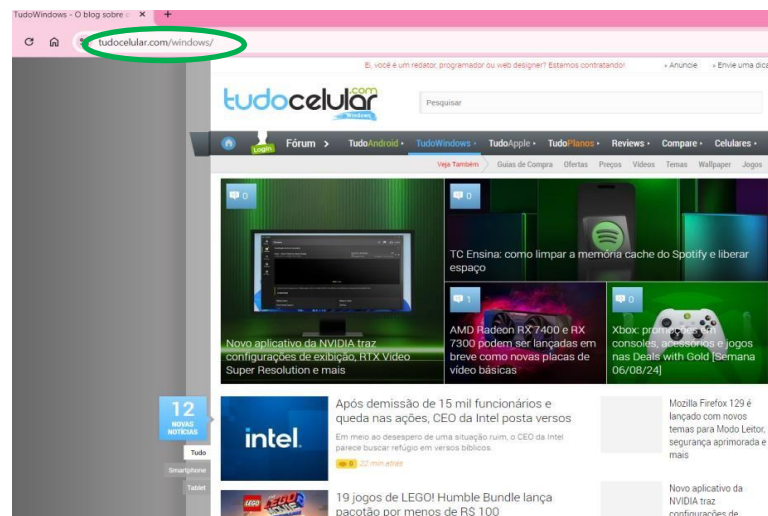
TudoWindows - O blog sobre ×

tudocelular.com/windows/

Ei, você é um redator, programador ou web designer? Estamos contratando! › Anuncie › Envie uma dica

tudocelular.com Windows

Pesquisar

Login Fórum › TudoAndroid • TudoWindows • TudoApple • TudoPlanos • Reviews • Compare • Celulares •

Veja Também Guias de Compra Ofertas Preços Vídeos Temas Wallpaper Jogos

0

Novo aplicativo da NVIDIA traz configurações de exibição, RTX Video Super Resolution e mais

0

TC Ensina: como limpar a memória cache do Spotify e liberar espaço

1

AMD Radeon RX 7400 e RX 7300 podem ser lançadas em breve como novas placas de vídeo básicas

0

Xbox: promoções em consoles, acessórios e jogos nas Deals with Gold [Semana 06/08/24]

12 NOVAS NOTÍCIAS

Tudo
Smartphone
Tablet

intel.

Após demissão de 15 mil funcionários e queda nas ações, CEO da Intel posta versos

Em meio ao desespero de uma situação ruim, o CEO da Intel parece buscar refúgio em versos bíblicos.

0 22 min atrás

Mozilla Firefox 129 é lançado com novos temas para Modo Leitor, segurança aprimorada e mais

19 jogos de LEGO! Humble Bundle lança pacotão por menos de R$ 100

Novo aplicativo da NVIDIA traz configurações de